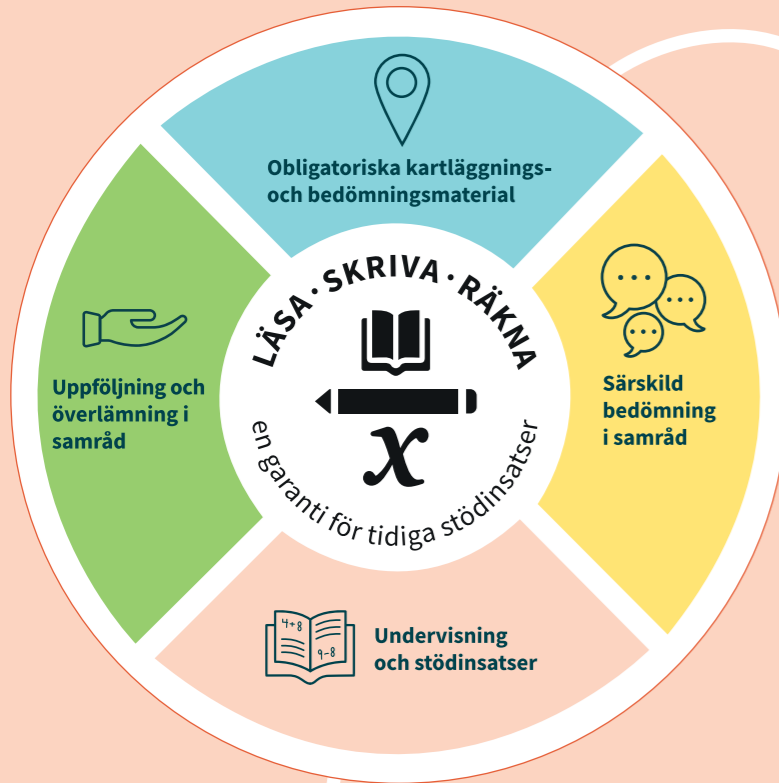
Obligatoriska kartläggnings- och bedömningsmaterial

LÄSA · SKRIVA · RÄKNA

$x$

en garanti för tidiga stödinsatser

Uppföljning och överlämning i samråd

Särskild bedömning i samråd

4+8

9-8

Undervisning och stödinsatser